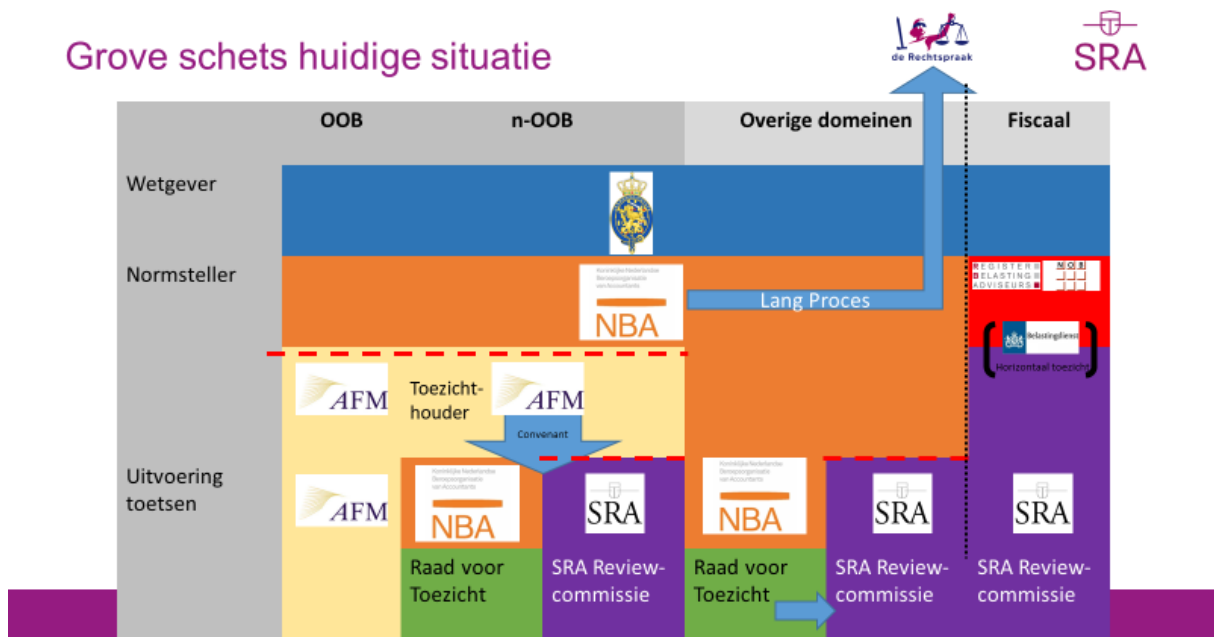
Grove schets huidige situatie

de Rechtspraak

SRA

OOB

n-OOB

Overige domeinen

Fiscaal

Wetgever

Normsteller

Koninklijke Nederlandse Beroepsorganisatie van Accountants

NBA

Lang Proces

REGISTER BELASTING ADVISEURS

NOB

Belastingdienst

Horizontaal toezicht

AFM

Toezicht-houder

AFM

Convenant

Uitvoering toetsen

AFM

Koninklijke Nederlandse Beroepsorganisatie van Accountants

NBA

SRA

Koninklijke Nederlandse Beroepsorganisatie van Accountants

NBA

SRA

SRA

Raad voor Toezicht

SRA Review-commissie

Raad voor Toezicht

SRA Review-commissie

SRA Review-commissie